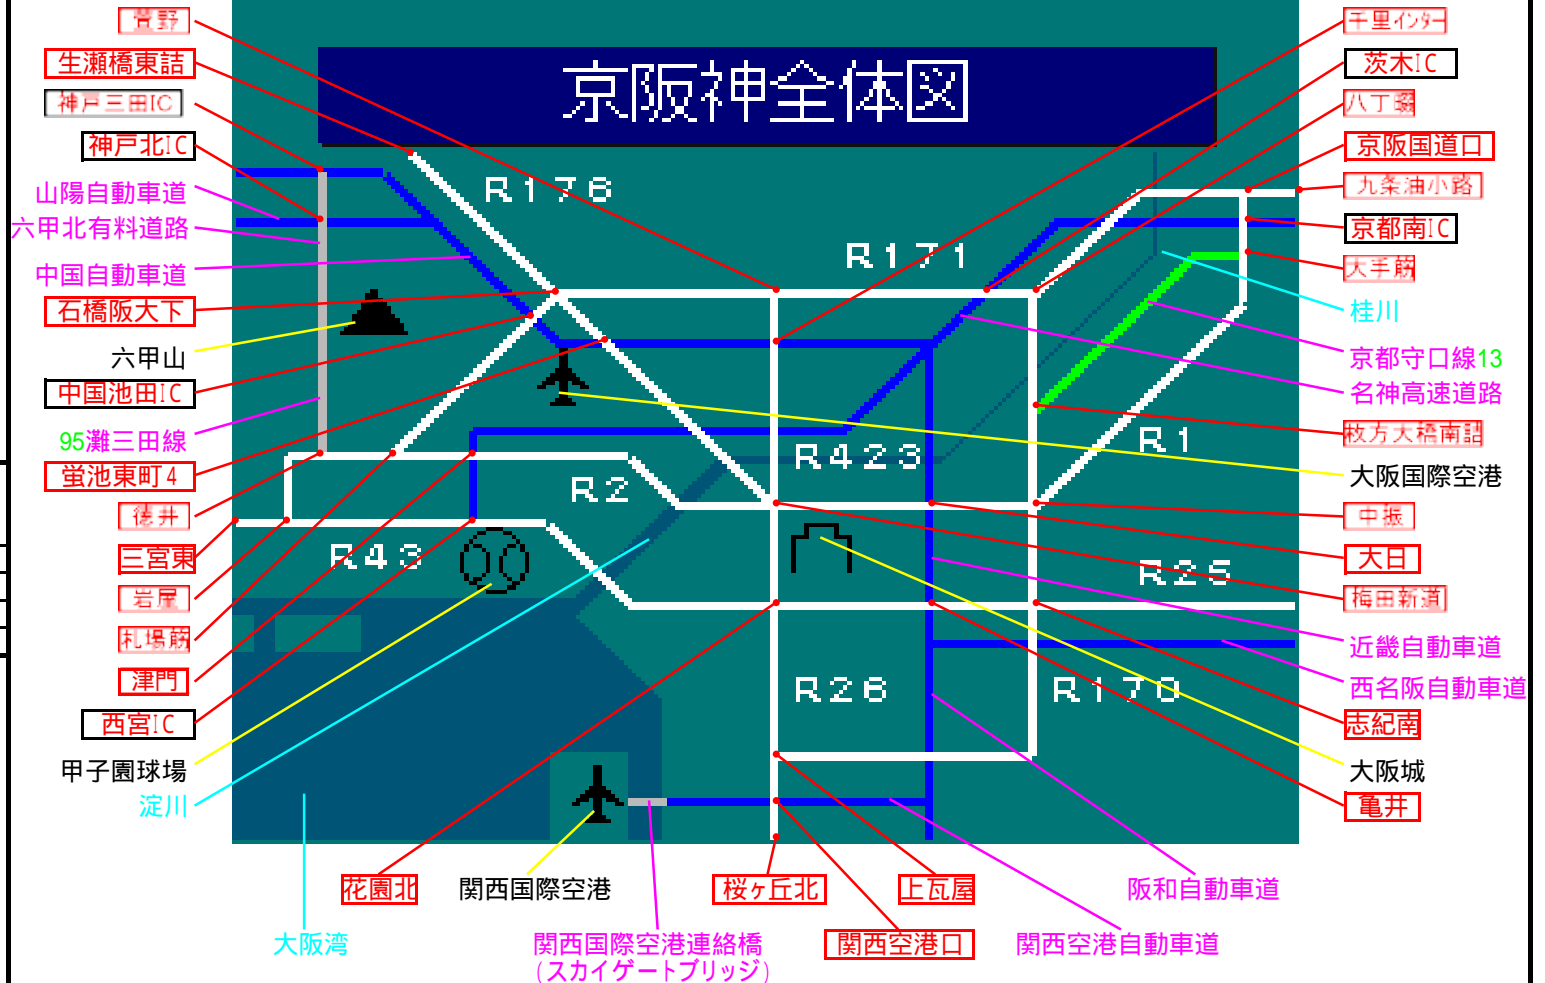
京阪神全体図

R176
R171
R423
R1
R2
R43
R25
R26
R170

箕野
生瀬橋東詰
神戸三田IC
神戸北IC
山陽自動車道
六甲北有料道路
中国自動車道
石橋阪大下
六甲山
中国池田IC
95灘三田線
蛍池東町4
徳井
三宮東
岩屋
札場筋
津門
西宮IC
甲子園球場
淀川
大阪湾
花園北
関西国際空港
関西国際空港連絡橋
(スカイゲートブリッジ)
桜ヶ丘北
上瓦屋
関西空港口
関西空港自動車道
阪和自動車道

千里インター
茨木IC
八丁畷
京阪国道口
九条油小路
京都南IC
大手筋
桂川
京都守口線13
名神高速道路
枚方大橋南詰
大阪国際空港
中振
大日
梅田新道
近畿自動車道
西名阪自動車道
志紀南
大阪城
亀井